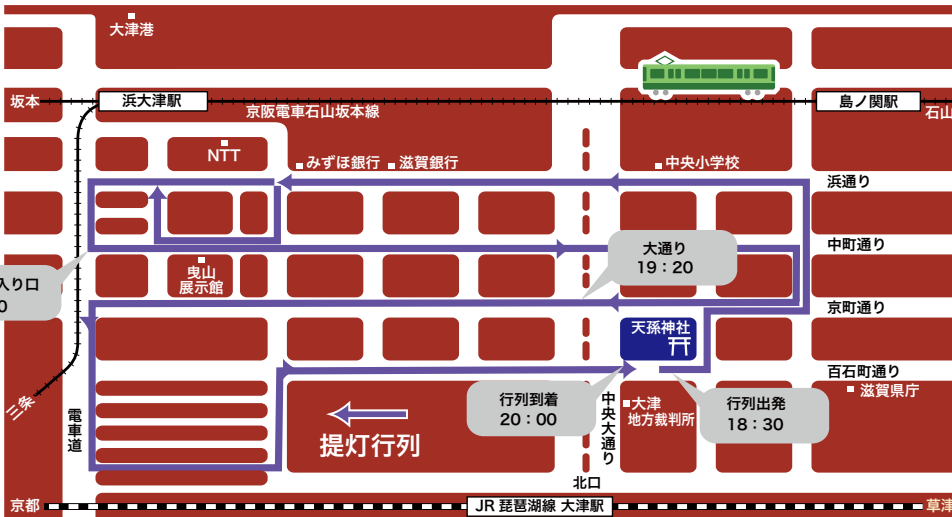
大津港

坂本

浜大津駅

京阪電車石山坂本線

島ノ関駅

石山

NTT

みずほ銀行

滋賀銀行

中央小学校

浜通り

中町通り

大通り
19：20

入り口
0

曳山
展示館

京町通り

天孫神社

百石町通り

滋賀県庁

三条

電車道

行列到着
20：00

中央大通り

大津
地方裁判所

行列出発
18：30

提灯行列

北口

京都

JR 琵琶湖線 大津駅

草津